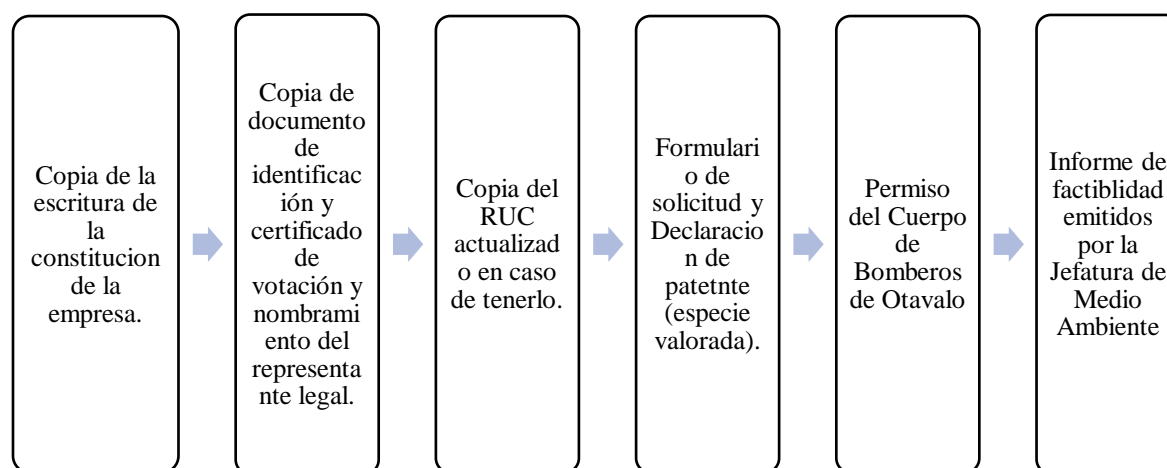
Copia de la escritura de la constitucion de la empresa.

Copia de documento de identificación y certificado de votación y nombramiento del representante legal.

Copia del RUC actualizado en caso de tenerlo.

Formulario de solicitud y Declaracion de patetnte (especie valorada).

Permiso del Cuerpo de Bomberos de Otavalo

Informe de factiblidad emitidos por la Jefatura de Medio Ambiente